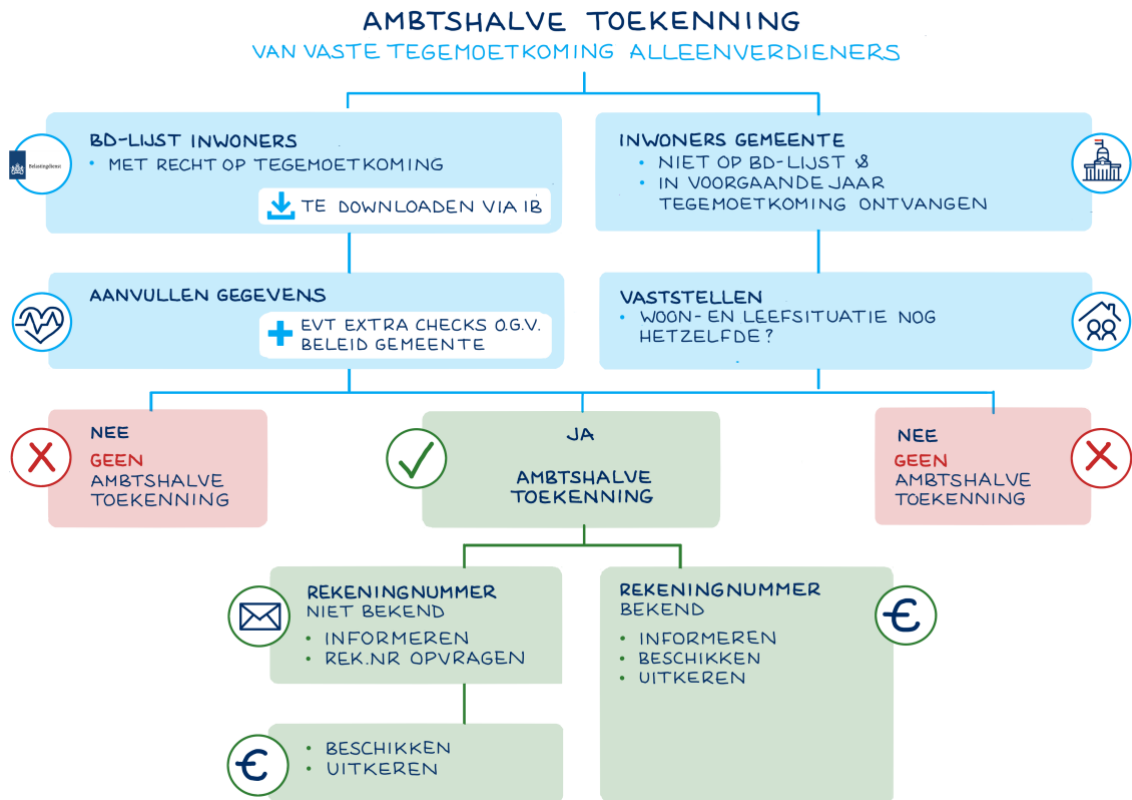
AMBTSHALVE TOEKENNING
VAN VASTE TEGEMOETKOMING ALLEENVERDIENERS

Belastingdienst

BD-LIJST INWONERS
• MET RECHT OP TEGEMOETKOMING
TE DOWNLOADEN VIA IB

INWONERS GEMEENTE
• NIET OP BD-LIJST &
• IN VOORGAANDE JAAR TEGEMOETKOMING ONTVANGEN

AANVULLEN GEGEVENS
EVT EXTRA CHECKS O.G.V. BELEID GEMEENTE

VASTSTELLEN
• WOON- EN LEEFSITUATIE NOG HETZELFDE?

NEE
GEEN AMBTSHALVE TOEKENNING

JA
AMBTSHALVE TOEKENNING

NEE
GEEN AMBTSHALVE TOEKENNING

REKENINGNUMMER NIET BEKEND
• INFORMEREN
• REK.NR OPVRAGEN

REKENINGNUMMER BEKEND
• INFORMEREN
• BESCHIKKEN
• UITKEREN

• BESCHIKKEN
• UITKEREN